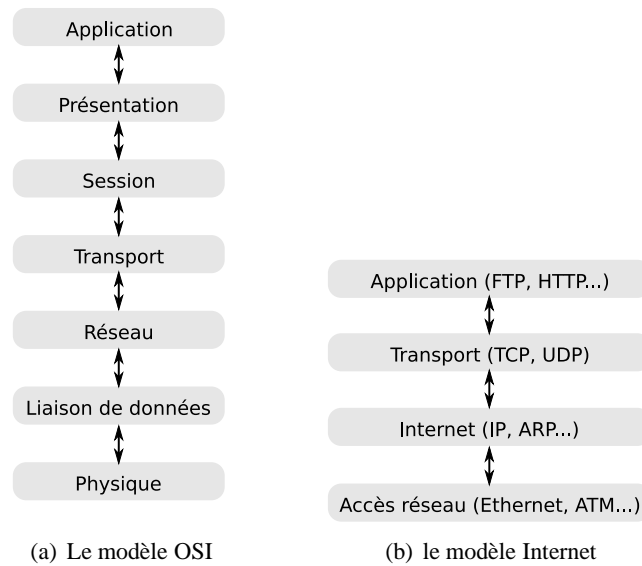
Application

Présentation

Session

Transport

Réseau

Liaison de données

Physique

(a) Le modèle OSI

Application (FTP, HTTP...)

Transport (TCP, UDP)

Internet (IP, ARP...)

Accès réseau (Ethernet, ATM...)

(b) le modèle Internet